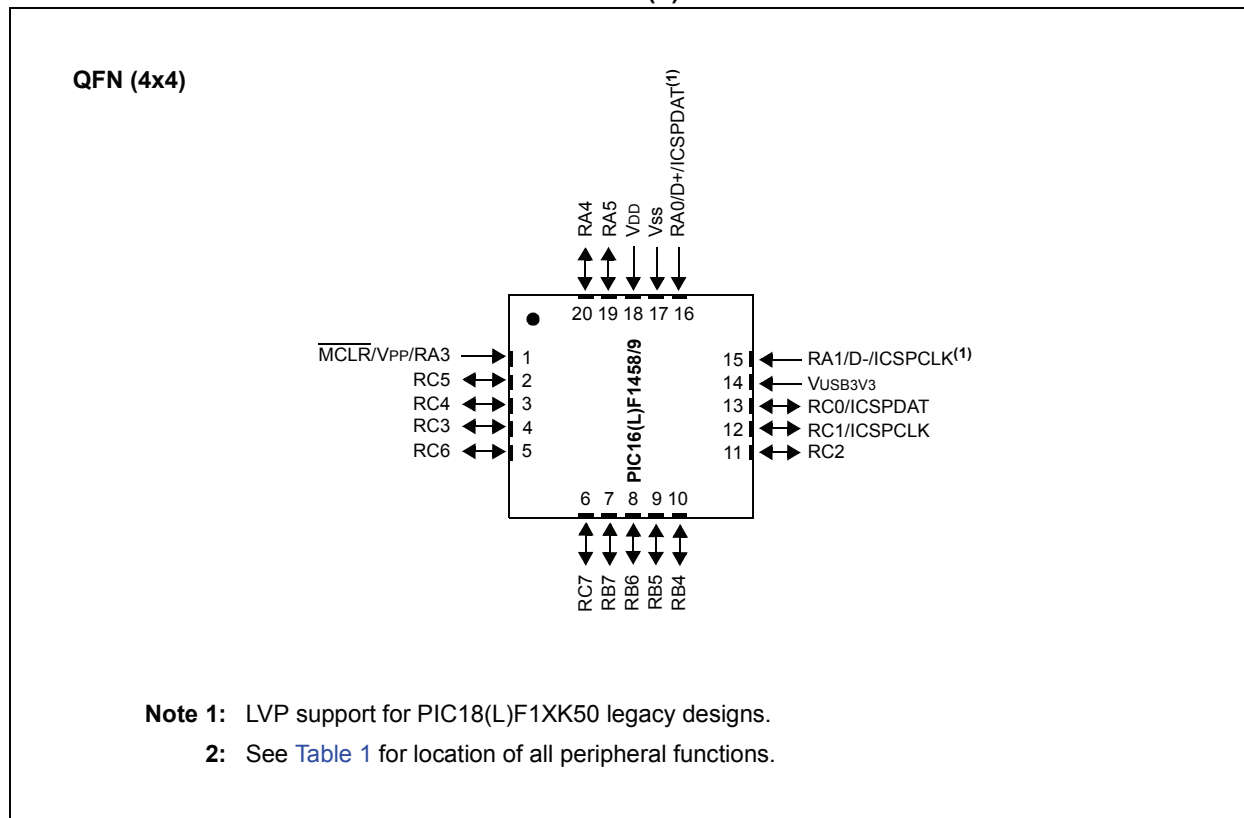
QFN (4x4)

RA4
RA5
VDD
Vss
RA0/D+/ICSPDAT$^{(1)}$

20 19 18 17 16

$\overline{MCLR}$/VPP/RA3 1
RC5 2
RC4 3
RC3 4
RC6 5

PIC16(L)F1458/9

15 RA1/D-/ICSPCLK$^{(1)}$
14 VUSB3V3
13 RC0/ICSPDAT
12 RC1/ICSPCLK
11 RC2

6 7 8 9 10

RC7
RB7
RB6
RB5
RB4

Note 1: LVP support for PIC18(L)F1XK50 legacy designs.

2: See Table 1 for location of all peripheral functions.